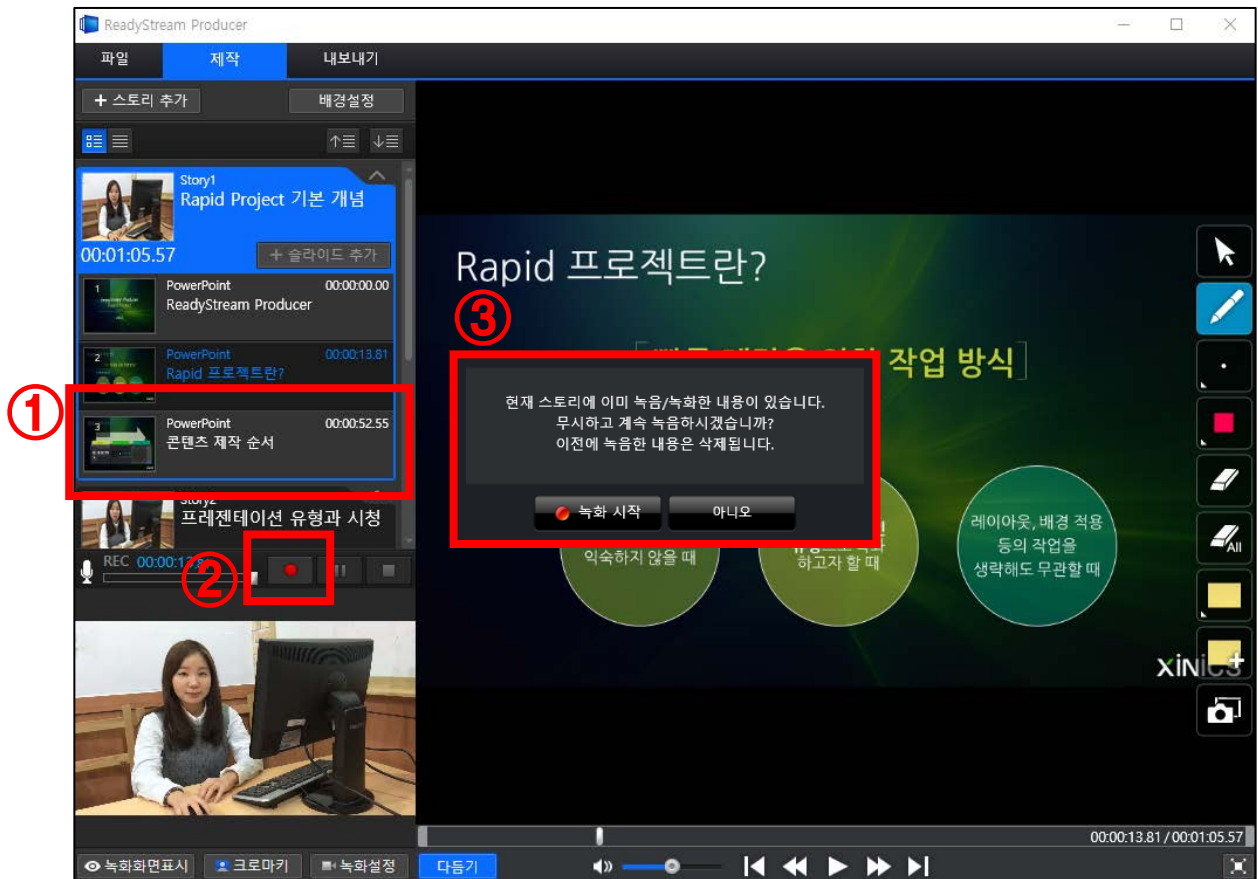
ReadyStream Producer

파일 제작 내보내기

+ 스토리 추가 배경설정

Story1
Rapid Project 기본 개념
00:01:05.57
+ 슬라이드 추가

1 PowerPoint 00:00:00.00
ReadyStream Producer

2 PowerPoint 00:00:13.81
Rapid 프로젝트란?

①

3 PowerPoint 00:00:52.55
콘텐츠 제작 순서

Story2
프레젠테이션 유형과 시청

REC 00:00:1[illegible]

②

Rapid 프로젝트란?

③

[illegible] 작업 방식

현재 스토리에 이미 녹음/녹화한 내용이 있습니다.
무시하고 계속 녹음하시겠습니까?
이전에 녹음한 내용은 삭제됩니다.

녹화 시작 아니오

익숙하지 않을 때

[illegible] 하고자 할 때

레이아웃, 배경 적용 등의 작업을 생략해도 무관할 때

XINICS

All

00:00:13.81 / 00:01:05.57

녹화화면표시 크로마키 녹화설정 다듬기